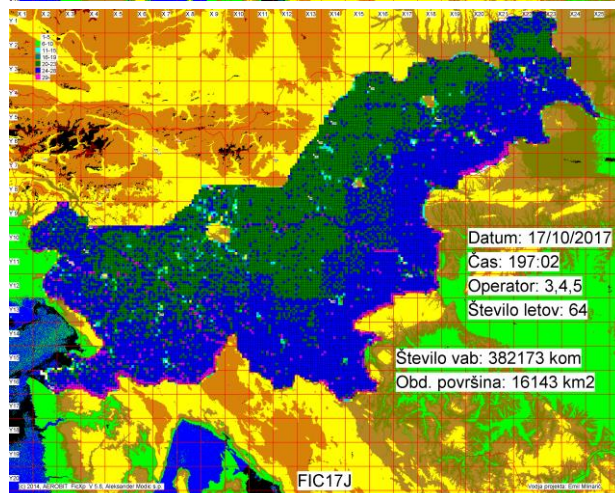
X1 X2 X3 X4 X5 X6 X7 X8 X9 X10 X11 X12 X13 X14 X15 X16 X17 X18 X19 X20 X21 X22 X23

1-5
6-10
11-15
16-19
20-23
24-28
29+

Datum: 17/10/2017
Čas: 197:02
Operator: 3,4,5
Število letov: 64

Število vab: 382173 kom
Obd. površina: 16143 km2

(c) 2014, AEROINT, FlcAp V 5.8, Aleksander Medic s.p.

Vodja projekta: Emil Mihanič

FIC17J